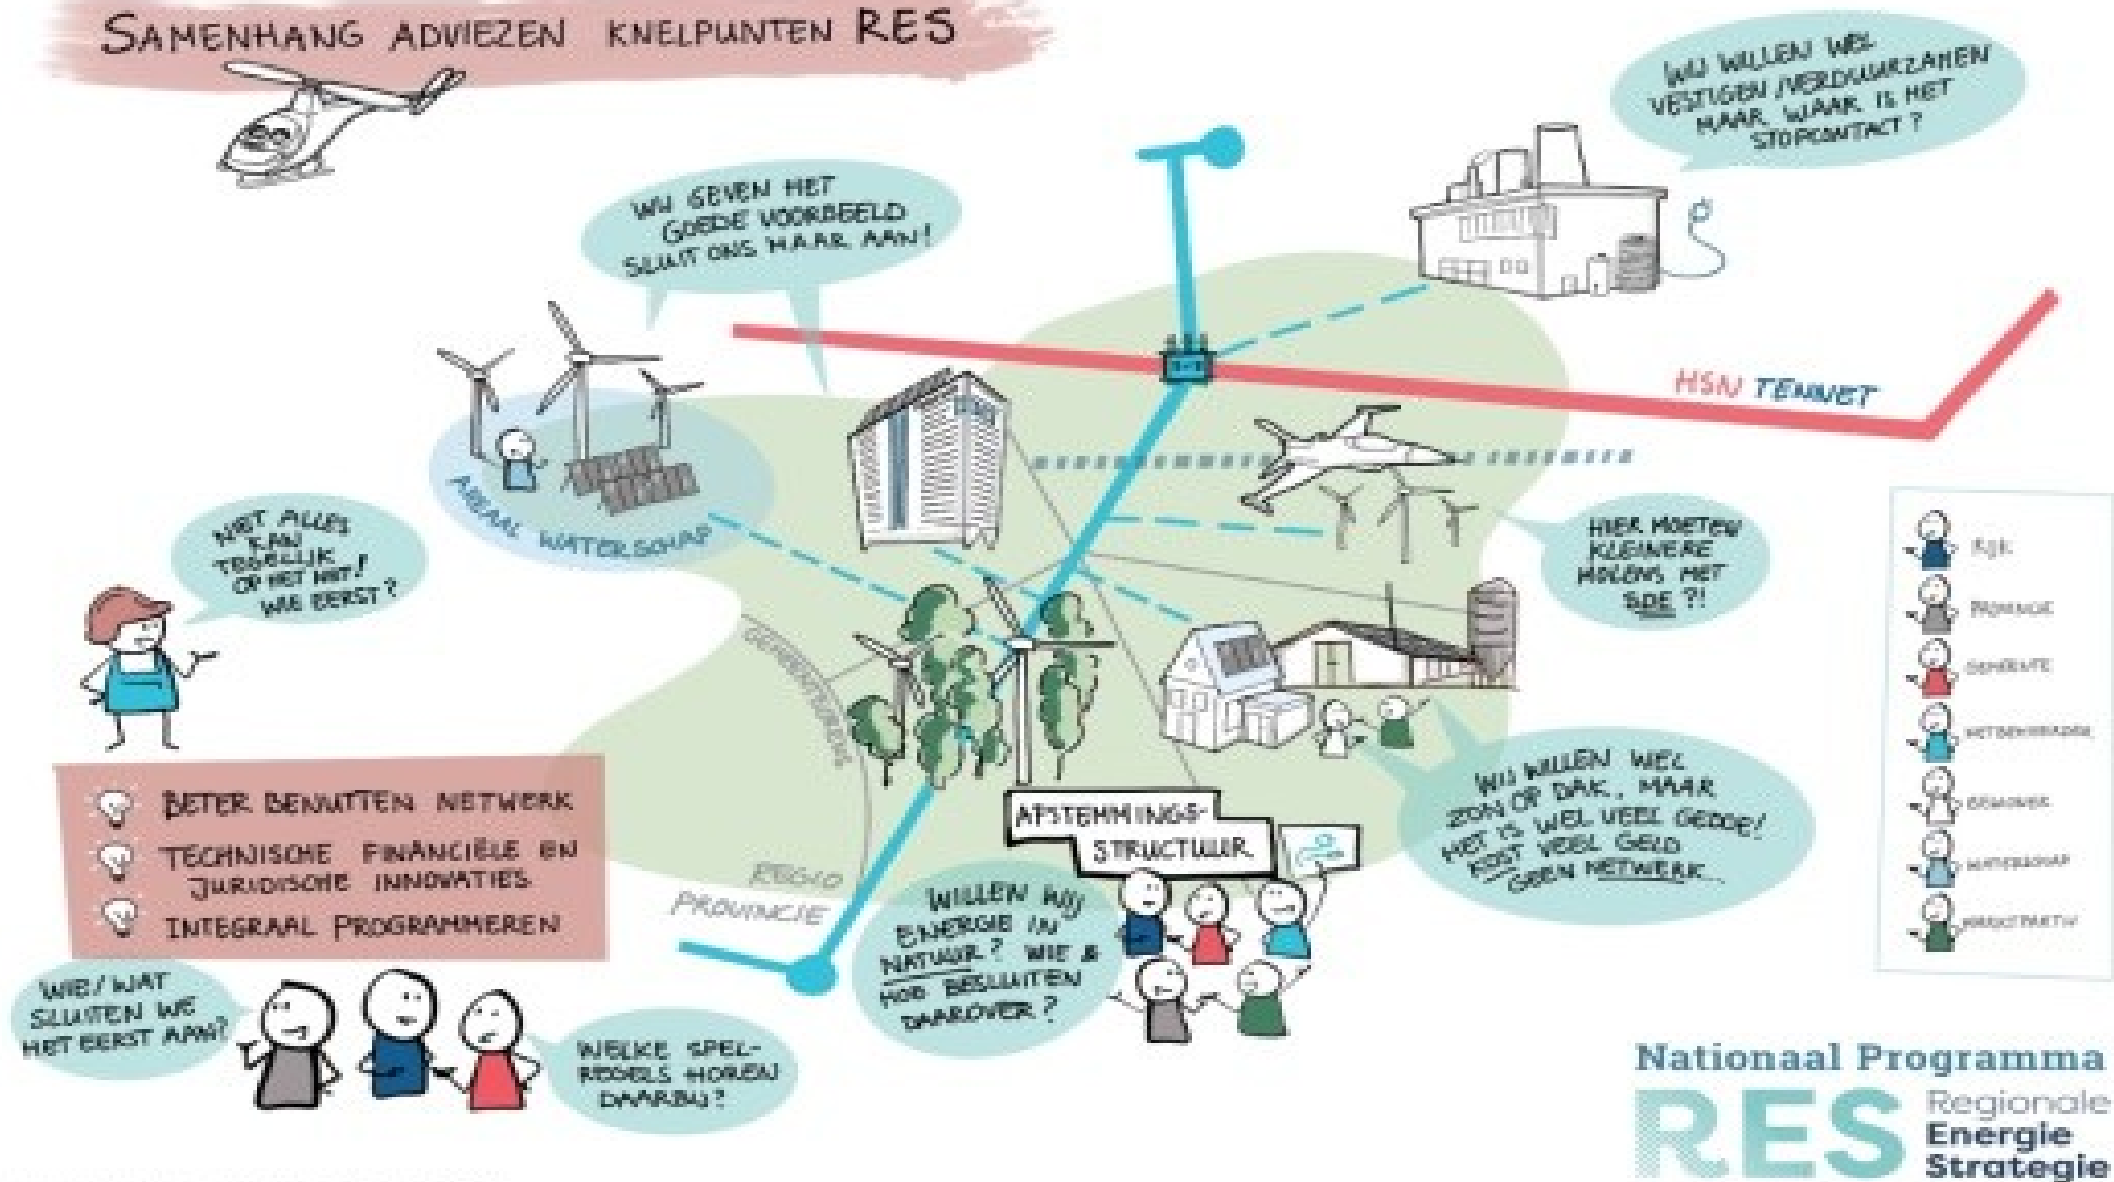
SAMENHANG ADVIEZEN KNELPUNTEN RES

WIJ WILLEN WEL VESTIGEN / VERDUURZAMEN MAAR WAAR IS HET STOPCONTACT?

WIJ GEVEN HET GOEDE VOORBEELD SLUIT ONS MAAR AAN!

HSN TENNET

AREAAL WATERSCHAP

NIET ALLES KAN TEGELIJK OP HET NET! WIE EERST?

HIER MOETEN KLEINERE MOLENS MET SDE?!

GEMEENTEGRENS

REGIO

PROVINCIE

AFSTEMMINGS-STRUCTUUR

WIJ WILLEN WEL ZON OP DAK, MAAR HET IS WEL VEEL GEDOE! KOST VEEL GELD GEEN NETWERK

BETER BENUTTEN NETWERK
TECHNISCHE FINANCIËLE EN JURIDISCHE INNOVATIES
INTEGRAAL PROGRAMMEREN

WILLEN WIJ ENERGIE IN NATUUR? WIE & HOE BESLUITEN DAAROVER?

WIE/WAT SLUITEN WE HET EERST AAN?

WELKE SPELREGELS HOREN DAARBIJ?

RIJK
PROVINCIE
GEMEENTE
NETBEHEERDER
BEWONER
WATERSCHAP
MARKTPARTIJ

Nationaal Programma
RES Regionale Energie Strategie